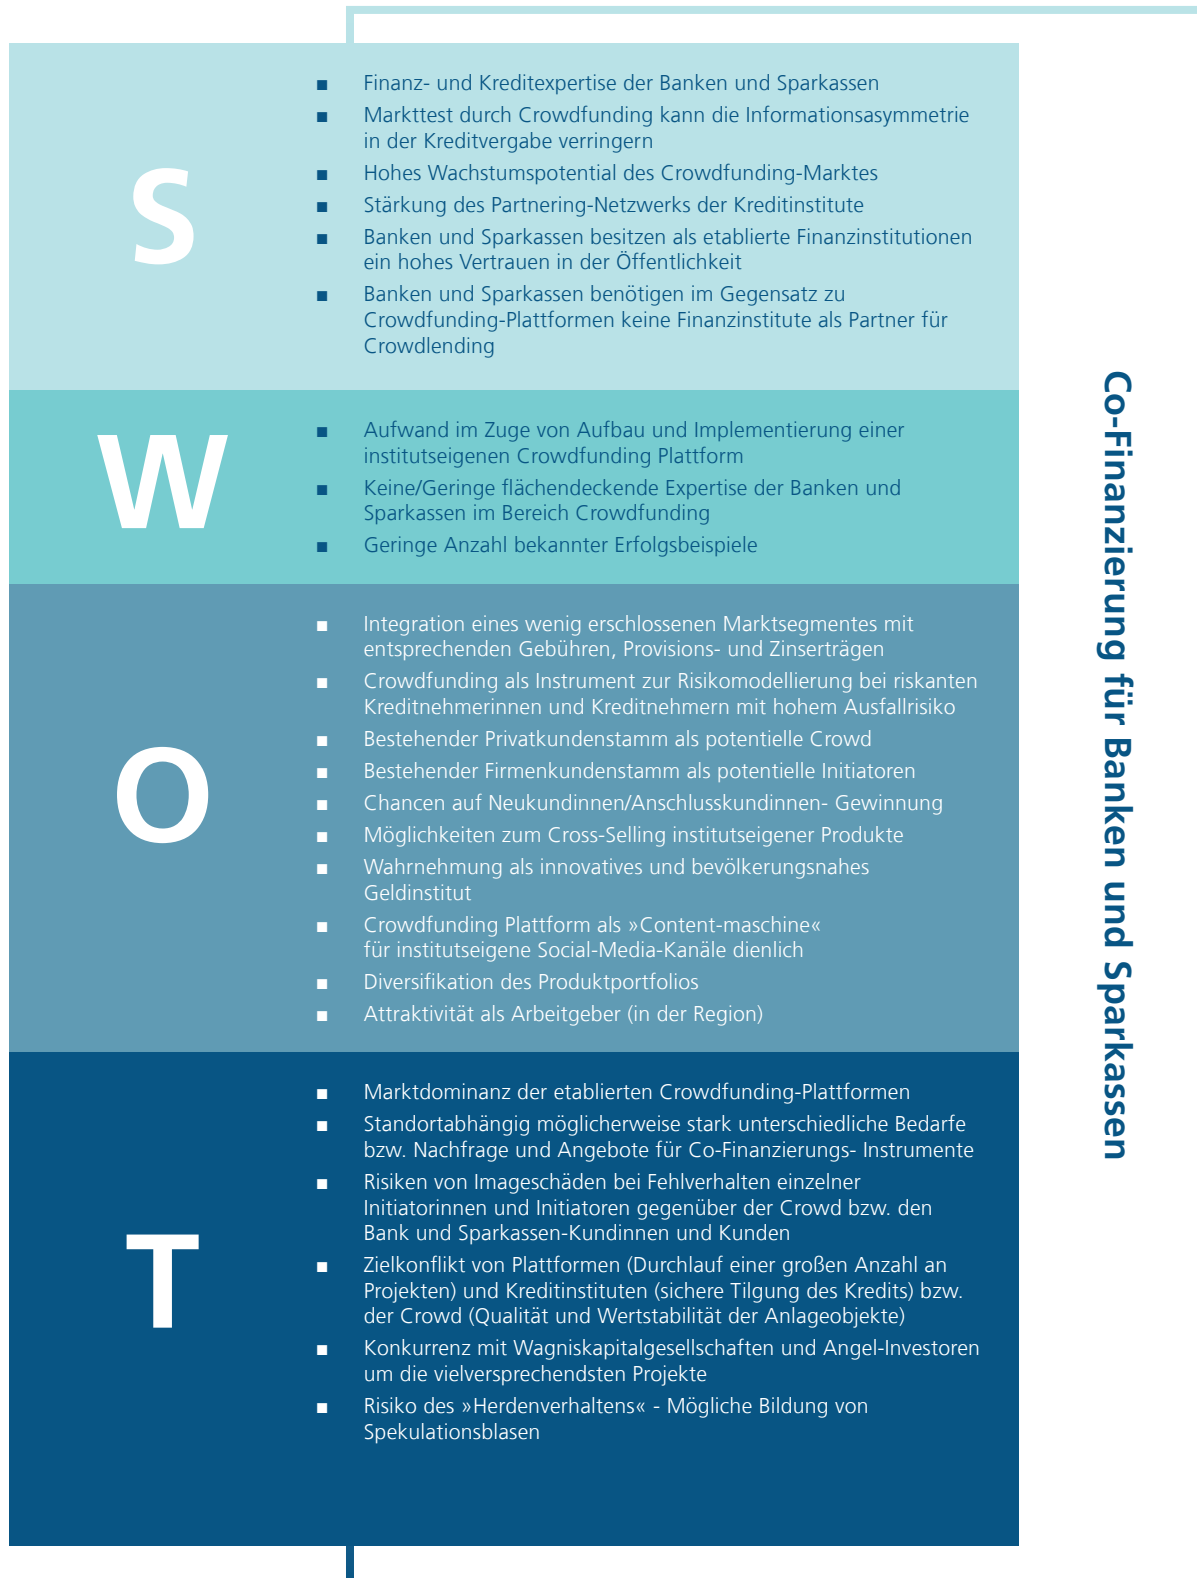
S

- Finanz- und Kreditexpertise der Banken und Sparkassen
- Markttest durch Crowdfunding kann die Informationsasymmetrie in der Kreditvergabe verringern
- Hohes Wachstumspotential des Crowdfunding-Marktes
- Stärkung des Partnering-Netzwerks der Kreditinstitute
- Banken und Sparkassen besitzen als etablierte Finanzinstitutionen ein hohes Vertrauen in der Öffentlichkeit
- Banken und Sparkassen benötigen im Gegensatz zu Crowdfunding-Plattformen keine Finanzinstitute als Partner für Crowdlending

W

- Aufwand im Zuge von Aufbau und Implementierung einer institutseigenen Crowdfunding Plattform
- Keine/Geringe flächendeckende Expertise der Banken und Sparkassen im Bereich Crowdfunding
- Geringe Anzahl bekannter Erfolgsbeispiele

O

- Integration eines wenig erschlossenen Marktsegmentes mit entsprechenden Gebühren, Provisions- und Zinserträgen
- Crowdfunding als Instrument zur Risikomodellierung bei riskanten Kreditnehmerinnen und Kreditnehmern mit hohem Ausfallrisiko
- Bestehender Privatkundenstamm als potentielle Crowd
- Bestehender Firmenkundenstamm als potentielle Initiatoren
- Chancen auf Neukundinnen/Anschlusskundinnen- Gewinnung
- Möglichkeiten zum Cross-Selling institutseigener Produkte
- Wahrnehmung als innovatives und bevölkerungsnahes Geldinstitut
- Crowdfunding Plattform als »Content-maschine« für institutseigene Social-Media-Kanäle dienlich
- Diversifikation des Produktportfolios
- Attraktivität als Arbeitgeber (in der Region)

T

- Marktdominanz der etablierten Crowdfunding-Plattformen
- Standortabhängig möglicherweise stark unterschiedliche Bedarfe bzw. Nachfrage und Angebote für Co-Finanzierungs- Instrumente
- Risiken von Imageschäden bei Fehlverhalten einzelner Initiatorinnen und Initiatoren gegenüber der Crowd bzw. den Bank und Sparkassen-Kundinnen und Kunden
- Zielkonflikt von Plattformen (Durchlauf einer großen Anzahl an Projekten) und Kreditinstituten (sichere Tilgung des Kredits) bzw. der Crowd (Qualität und Wertstabilität der Anlageobjekte)
- Konkurrenz mit Wagniskapitalgesellschaften und Angel-Investoren um die vielversprechendsten Projekte
- Risiko des »Herdenverhaltens« - Mögliche Bildung von Spekulationsblasen

Co-Finanzierung für Banken und Sparkassen